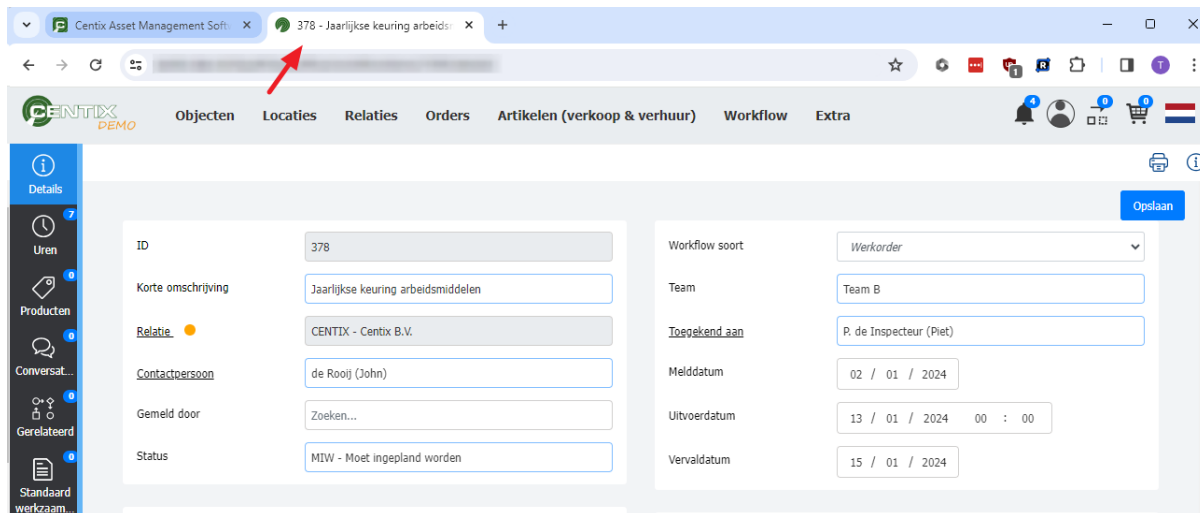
Centix Asset Management Softw ×
378 - Jaarlijkse keuring arbeidsm ×
+

CENTIX DEMO
Objecten Locaties Relaties Orders Artikelen (verkoop & verhuur) Workflow Extra
4 0 0

Details
7 Uren
0 Producten
0 Conversat...
0 Gerelateerd
0 Standaard werkzaam...

Opslaan

| | |
|---|---|
| ID | 378 |
| Korte omschrijving | Jaarlijkse keuring arbeidsmiddelen |
| Relatie | CENTIX - Centix B.V. |
| Contactpersoon | de Rooij (John) |
| Gemeld door | Zoeken... |
| Status | MIW - Moet ingepland worden |

| | |
|---|---|
| Workflow soort | Werkorder |
| Team | Team B |
| Toegekend aan | P. de Inspecteur (Piet) |
| Melddatum | 02 / 01 / 2024 |
| Uitvoerdatum | 13 / 01 / 2024 00 : 00 |
| Vervaldatum | 15 / 01 / 2024 |